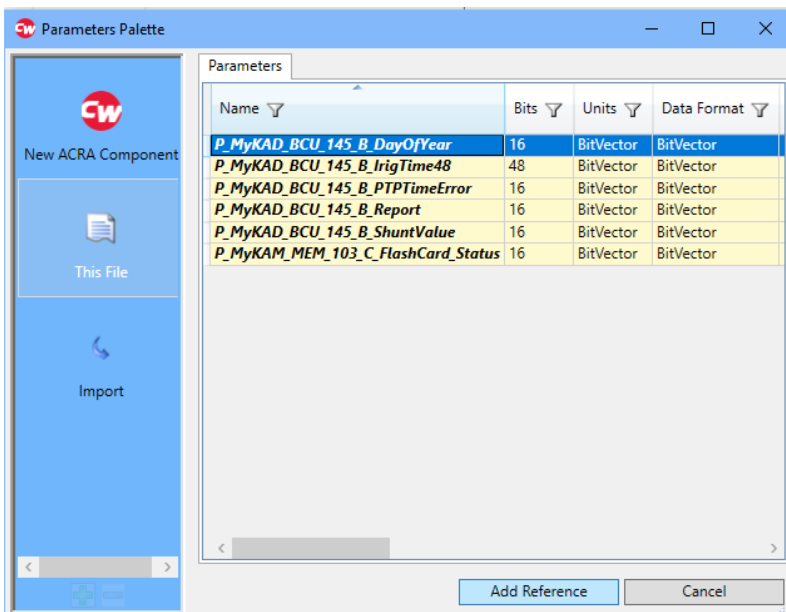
Parameters Palette

New ACRA Component

This File

Import

Parameters

| Name | Bits | Units | Data Format |
|---|---|---|---|
| P_MyKAD_BCU_145_B_DayOfYear | 16 | BitVector | BitVector |
| P_MyKAD_BCU_145_B_IrigTime48 | 48 | BitVector | BitVector |
| P_MyKAD_BCU_145_B_PTPTimeError | 16 | BitVector | BitVector |
| P_MyKAD_BCU_145_B_Report | 16 | BitVector | BitVector |
| P_MyKAD_BCU_145_B_ShuntValue | 16 | BitVector | BitVector |
| P_MyKAM_MEM_103_C_FlashCard_Status | 16 | BitVector | BitVector |

Add Reference

Cancel